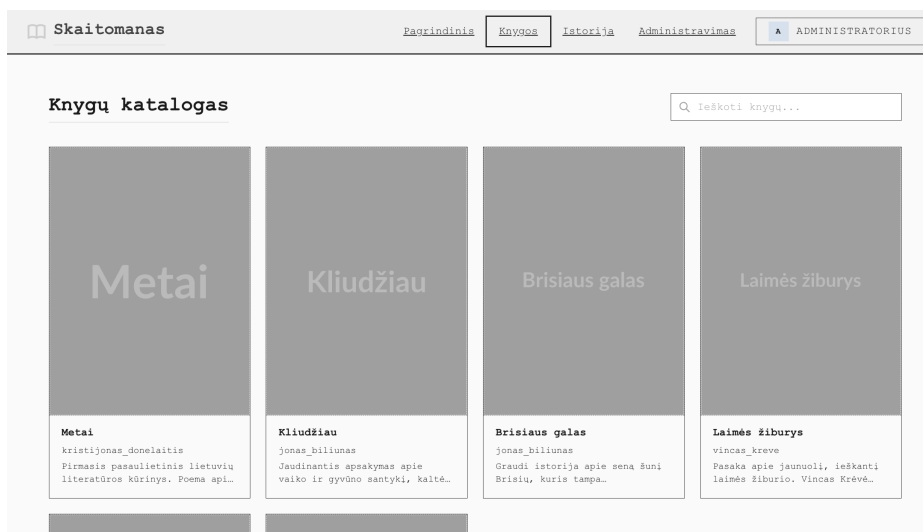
Skaitomanas

Pagrindinis Knygos Istorija Administravimas A ADMINISTRATORIUS

Knygų katalogas

Ieškoti knygų...

Metai

Metai
kristijonas_donelaitis
Pirmasis pasaulietinis lietuvių literatūros kūrinys. Poema api…

Kliudžiau

Kliudžiau
jonas_biliunas
Jaudinantis apsakymas apie vaiko ir gyvūno santykį, kaltė…

Brisiaus galas

Brisiaus galas
jonas_biliunas
Graudi istorija apie seną šunį Brisių, kuris tampa…

Laimės žiburys

Laimės žiburys
vincas_kreve
Pasaka apie jaunuolį, ieškantį laimės žiburio. Vincas Krėvė…